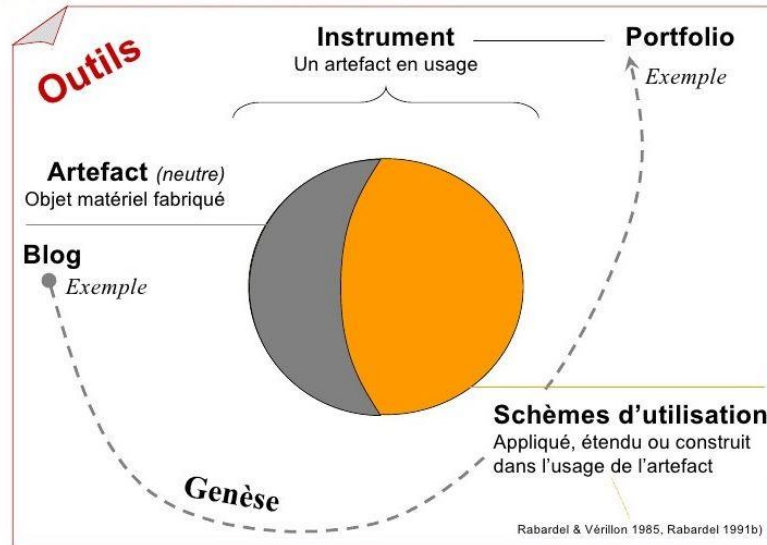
Outils

Instrument
Un artefact en usage

Portfolio
Exemple

Artefact (neutre)
Objet matériel fabriqué

Blog
Exemple

Schèmes d'utilisation
Appliqué, étendu ou construit dans l'usage de l'artefact

Genèse

Rabardel & Vérillon 1985, Rabardel 1991b)